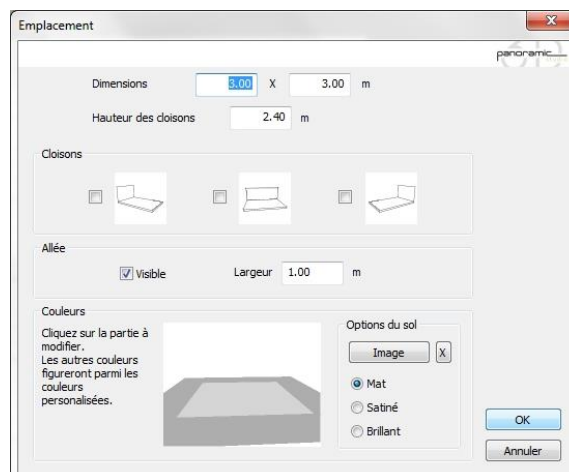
Emplacement

panoramic

Dimensions 3.00 X 3.00 m

Hauteur des cloisons 2.40 m

Cloisons

Allée

Visible Largeur 1.00 m

Couleurs

Cliquez sur la partie à modifier.
Les autres couleurs figureront parmi les couleurs personalisées.

Options du sol

Image X

Mat

Satiné

Brillant

OK

Annuler